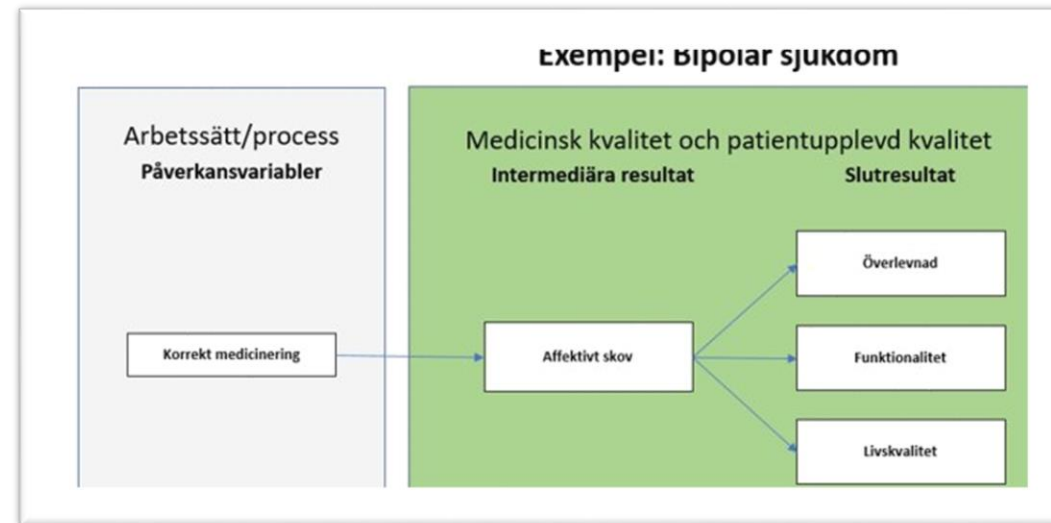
Exempel: Bipolär sjukdom

Arbetssätt/process
Påverkansvariabler

Medicinsk kvalitet och patientupplevd kvalitet
Intermediära resultat
Slutresultat

Korrekt medicinering

Affektivt skov

Överlevnad

Funktionalitet

Livskvalitet